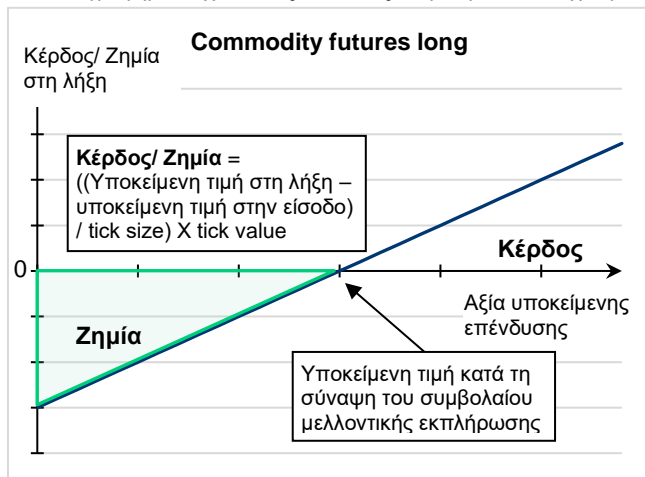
Κέρδος/ Ζημία στη λήξη

Commodity futures long

Κέρδος/ Ζημία = ((Υποκείμενη τιμή στη λήξη – υποκείμενη τιμή στην είσοδο) / tick size) X tick value

0

Κέρδος

Αξία υποκείμενης επένδυσης

Ζημία

Υποκείμενη τιμή κατά τη σύναψη του συμβολαίου μελλοντικής εκπλήρωσης